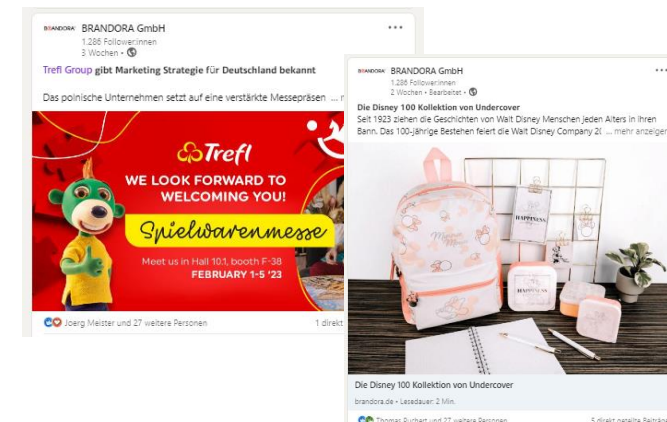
BRANDORA BRANDORA GmbH
1.286 Followerinnen
3 Wochen • 

Trefl Group gibt Marketing Strategie für Deutschland bekannt

Das polnische Unternehmen setzt auf eine verstärkte Messepräsen ... m

Trefl
WE LOOK FORWARD TO WELCOMING YOU!
Spielwarenmesse
Meet us in Hall 10.1, booth F-38
FEBRUARY 1-5 '23

Joerg Meister und 27 weitere Personen
1 direkt

BRANDORA BRANDORA GmbH
1.286 Followerinnen
2 Wochen • Bearbeitet • 

Die Disney 100 Kollektion von Undercover
Seit 1923 ziehen die Geschichten von Walt Disney Menschen jeden Alters in ihren Bann. Das 100-jährige Bestehen feiert die Walt Disney Company 2( ... mehr anzeigen

HAPPINESS

Die Disney 100 Kollektion von Undercover
brandora.de • Lesedauer: 2 Min.

Thomas Puchert und 27 weitere Personen
5 direkt geteilte Beiträge